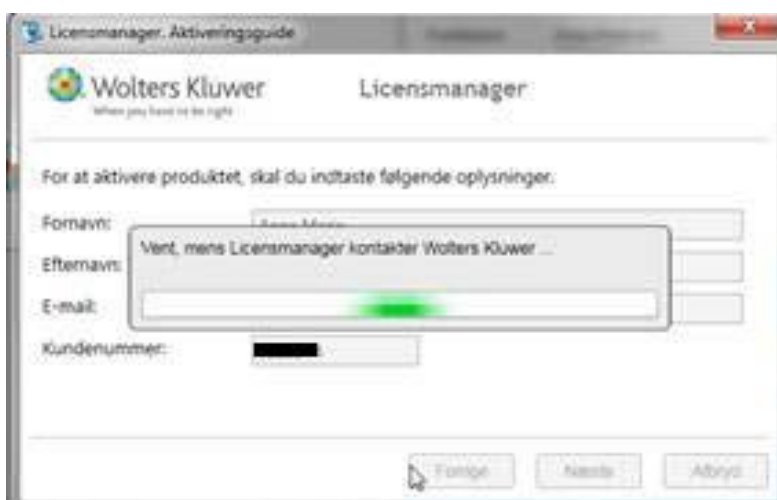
Licensmanager. Aktiveringsguide

Wolters Kluwer
When you have to be right

Licensmanager

For at aktivere produktet, skal du indtaste følgende oplysninger.

Fornavn: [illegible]

Efternavn:

E-mail:

Kundenummer:

Vent, mens Licensmanager kontakter Wolters Kluwer ...

Forrige Næste Afbryd